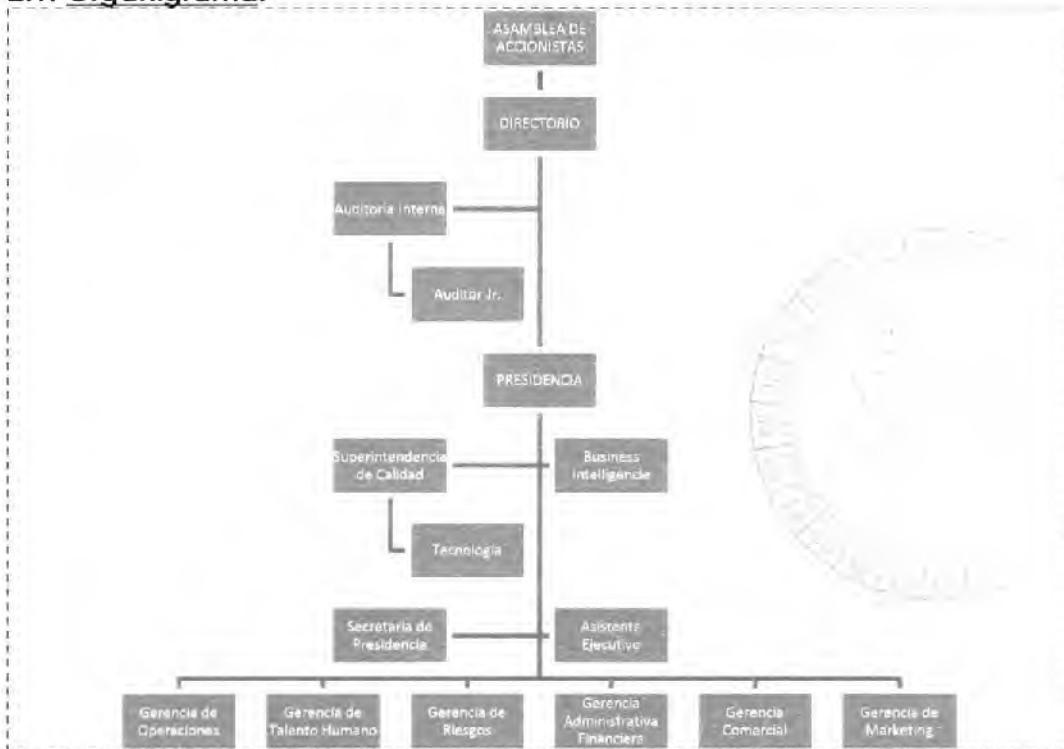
2.1 Organigrama:

ASAMBLEA DE ACCIONISTAS

DIRECTORIO

Auditoria Interna

Auditor Jr.

PRESIDENCIA

Superintendencia de Calidad

Business Intelligence

Tecnologia

Secretaria de Presidencia

Asistente Ejecutivo

Gerencia de Operaciones

Gerencia de Talento Humano

Gerencia de Riesgos

Gerencia Administrativa Financiera

Gerencia Comercial

Gerencia de Marketing